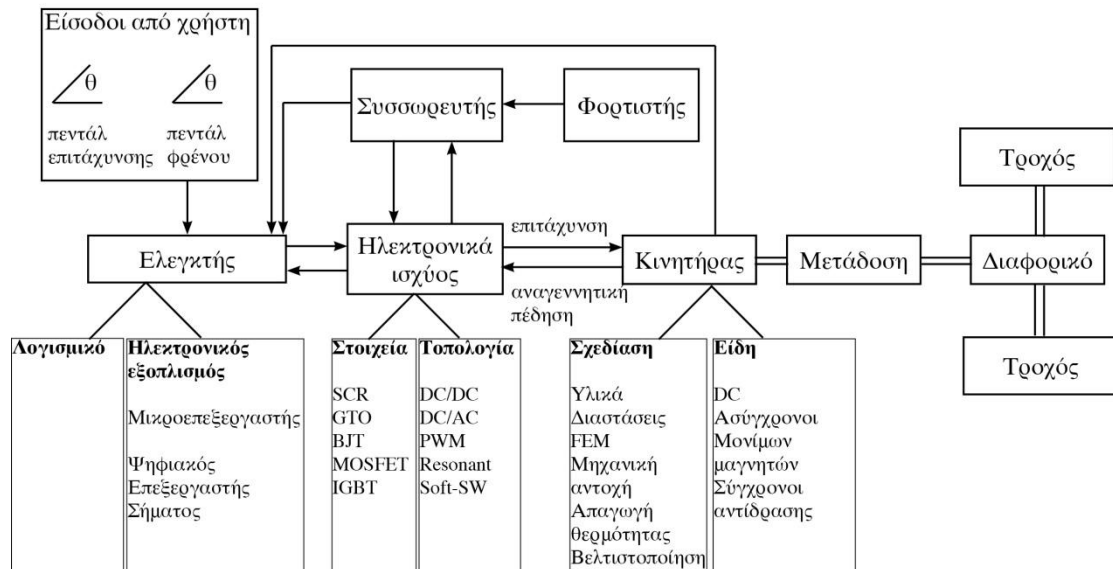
Είσοδοι από χρήστη

θ

θ

πεντάλ επιτάχυνσης

πεντάλ φρένου

Συσσωρευτής

Φορτιστής

Τροχός

Ελεγκτής

Ηλεκτρονικά ισχύος

επιτάχυνση

αναγεννητική πέδηση

Κινητήρας

Μετάδοση

Διαφορικό

Τροχός

**Λογισμικό**

**Ηλεκτρονικός εξοπλισμός**

Μικροεπεξεργαστής

Ψηφιακός Επεξεργαστής Σήματος

**Στοιχεία**

SCR
GTO
BJT
MOSFET
IGBT

**Τοπολογία**

DC/DC
DC/AC
PWM
Resonant
Soft-SW

**Σχεδίαση**

Υλικά
Διαστάσεις
FEM
Μηχανική αντοχή
Απαγωγή θερμότητας
Βελτιστοποίηση

**Είδη**

DC
Ασύγχρονοι
Μονίμων μαγνητών
Σύγχρονοι αντίδρασης